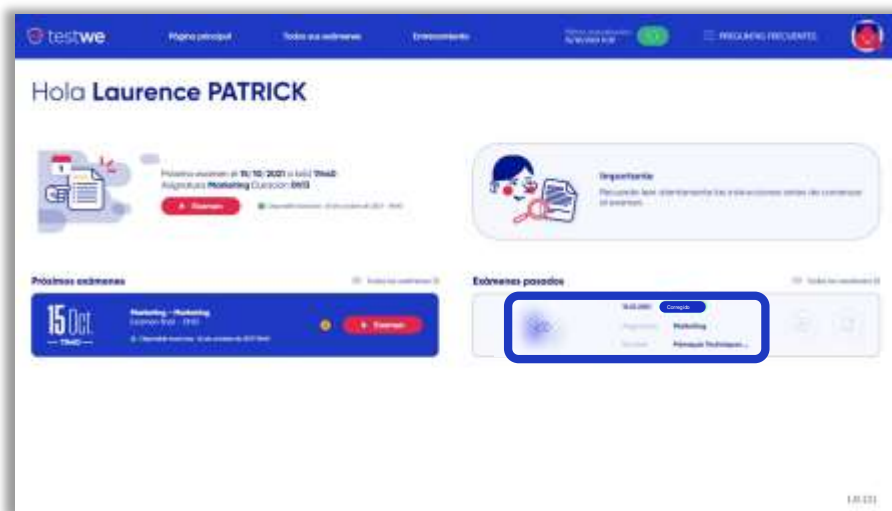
testwe

Página principal

Todos sus exámenes

Entrenamiento

PREGUNTAS FRECUENTES

Hola Laurence PATRICK

Próximo examen el 15/10/2021 a la(s) 11h40
Asignatura Marketing Duración 01h13

Examen

Importante

Recuerde leer atentamente las instrucciones antes de comenzar el examen.

Próximos exámenes

15 Oct.
11h40

Marketing - Marketing

Examen

Exámenes pasados

Corregido

Marketing

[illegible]